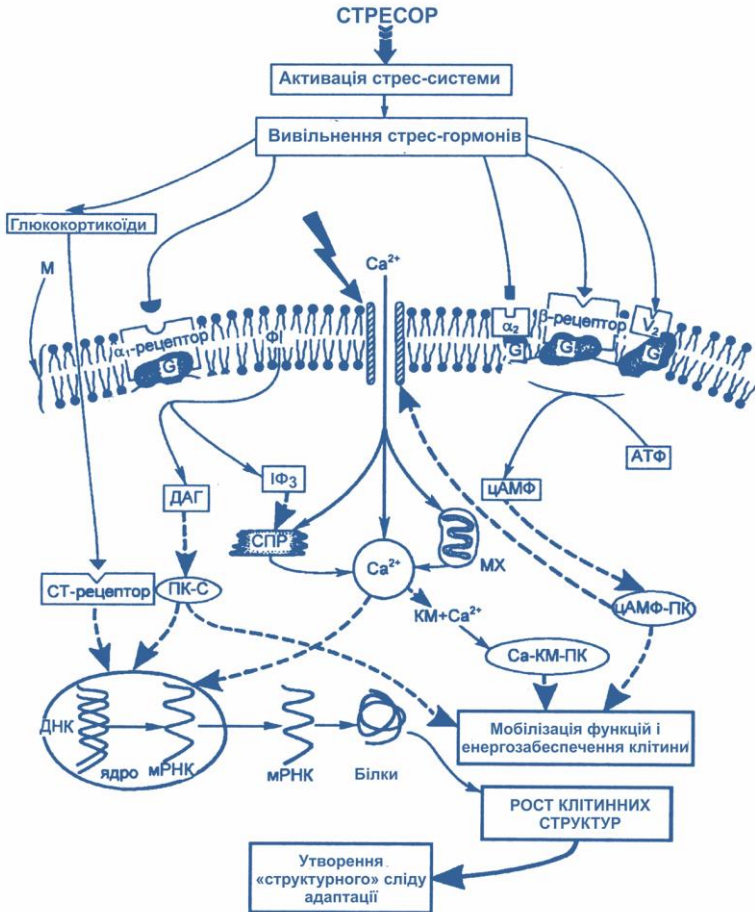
СТРЕСОР

Активація стрес-системи

Вивільнення стрес-гормонів

Глюкокортикоїди

М

$Ca^{2+}$

$\alpha_1$-рецептор

Ф

G

$\alpha_2$

G

β-рецептор

G

$V_2$

G

АТФ

ДАГ

$IФ_3$

цАМФ

СПР

МХ

$Ca^{2+}$

СТ-рецептор

ПК-С

КМ+$Ca^{2+}$

цАМФ-ПК

Са-КМ-ПК

ДНК

ядро

мРНК

мРНК

Білки

Мобілізація функцій і енергозабезпечення клітини

РОСТ КЛІТИННИХ СТРУКТУР

Утворення «структурного» сліду адаптації